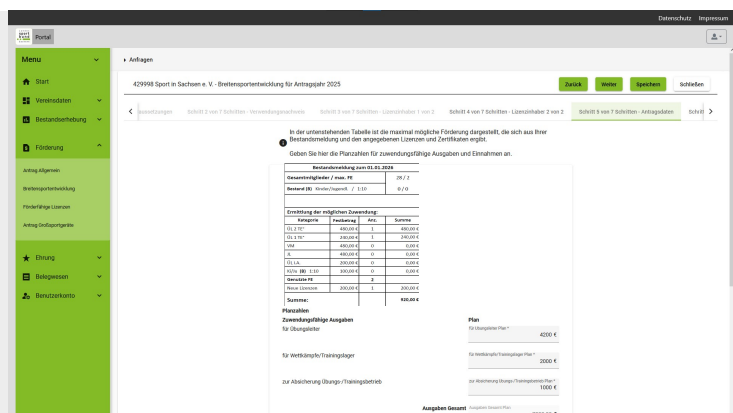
Datenschutz Impressum

Portal

Menu

Start

Vereinsdaten

Bestandserhebung

Förderung

Antrag Allgemein

Breitensportentwicklung

Förderfähige Lizenzen

Antrag Großsportgeräte

Ehrung

Belegwesen

Benutzerkonto

Anfragen

429998 Sport in Sachsen e. V. - Breitensportentwicklung für Antragsjahr 2025

Zurück Weiter Speichern Schließen

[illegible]ssetzungen Schritt 2 von 7 Schritten - Verwendungsnachweis Schritt 3 von 7 Schritten - Lizenzinhaber 1 von 2 Schritt 4 von 7 Schritten - Lizenzinhaber 2 von 2 Schritt 5 von 7 Schritten - Antragsdaten Schritt

In der untenstehenden Tabelle ist die maximal mögliche Förderung dargestellt, die sich aus Ihrer Bestandsmeldung und den angegebenen Lizenzen und Zertifikaten ergibt.

Geben Sie hier die Planzahlen für zuwendungsfähige Ausgaben und Einnahmen an.

| Bestandsmeldung zum 01.01.2026 | | | |
|---|---|---|---|
| Gesamtmitglieder / max. FE | | | 28 / 2 |
| Bestand (B) Kinder/Jugendl. / 1:10 | | | 0 / 0 |

| Ermittlung der möglichen Zuwendung: | | | |
|---|---|---|---|
| Kategorie | Festbetrag | Anz. | Summe |
| ÜL 2 FE* | 490,00 € | 1 | 490,00 € |
| ÜL 1 FE* | 240,00 € | 1 | 240,00 € |
| VM | 490,00 € | 0 | 0,00 € |
| JL | 490,00 € | 0 | 0,00 € |
| ÜL LA | 200,00 € | 0 | 0,00 € |
| KJ/Ju (B) 1:10 | 300,00 € | 0 | 0,00 € |
| Genutzte FE | | 2 | |
| Neue Lizenzen | 200,00 € | 1 | 200,00 € |
| Summe: | | | 930,00 € |

Planzahlen

Zuwendungsfähige Ausgaben

Plan

für Übungsleiter

für Übungsleiter Plan *

4200 €

für Wettkämpfe/Trainingslager

für Wettkämpfe/Trainingslager Plan *

2000 €

zur Absicherung Übungs-/Trainingsbetrieb

zur Absicherung Übungs-/Trainingsbetrieb Plan *

1000 €

Ausgaben Gesamt Ausgaben Gesamt Plan